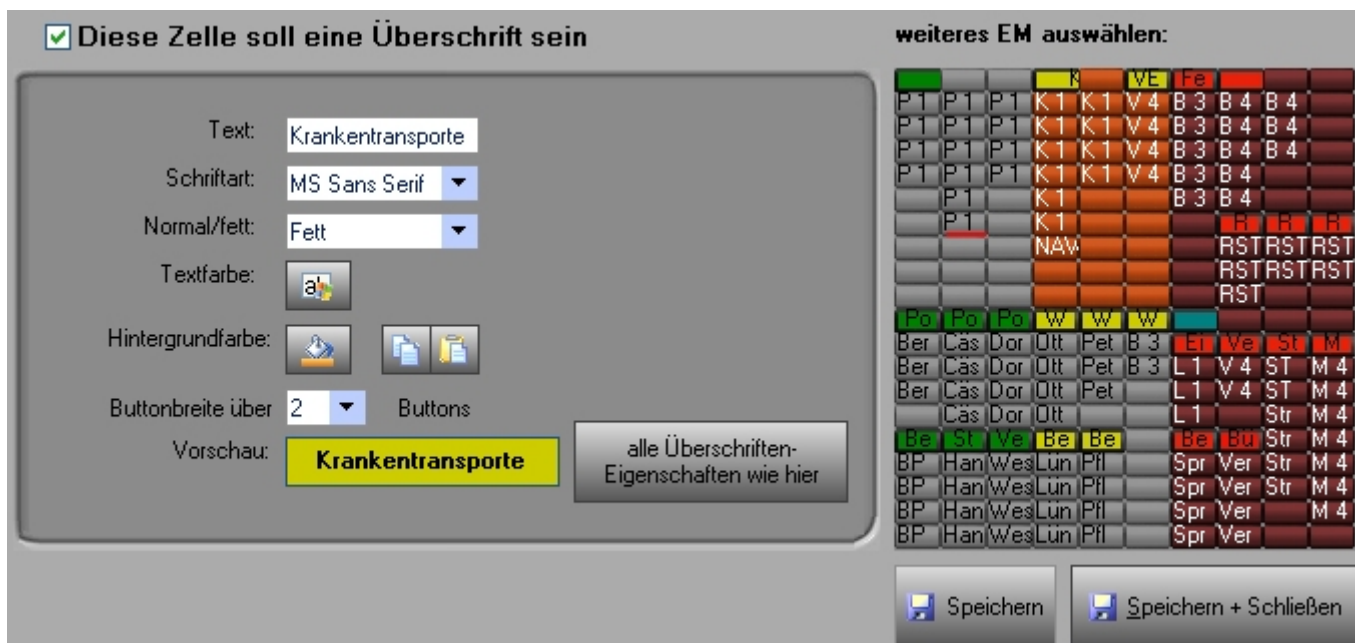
Diese Zelle soll eine Überschrift sein

Text: Krankentransporte

Schriftart: MS Sans Serif

Normal/fett: Fett

Textfarbe:

Hintergrundfarbe:

Buttonbreite über 2 Buttons

Vorschau: Krankentransporte

alle Überschriften-Eigenschaften wie hier

weiteres EM auswählen:

| | | | K | | VE | Fe | | | |
|---|---|---|---|---|---|---|---|---|---|
| P 1 | P 1 | P 1 | K 1 | K 1 | V 4 | B 3 | B 4 | B 4 | |
| P 1 | P 1 | P 1 | K 1 | K 1 | V 4 | B 3 | B 4 | B 4 | |
| P 1 | P 1 | P 1 | K 1 | K 1 | V 4 | B 3 | B 4 | B 4 | |
| P 1 | P 1 | P 1 | K 1 | K 1 | V 4 | B 3 | B 4 | | |
| | P 1 | | K 1 | | | B 3 | B 4 | | |
| | P 1 | | K 1 | | | | R | R | R |
| | | | NAV | | | | RST | RST | RST |
| | | | | | | | RST | RST | RST |
| | | | | | | | RST | | |
| Po | Po | Po | W | W | W | | | | |
| Ber | Cäs | Dor | Ott | Pet | B 3 | Er | Ve | St | M |
| Ber | Cäs | Dor | Ott | Pet | B 3 | L 1 | V 4 | ST | M 4 |
| Ber | Cäs | Dor | Ott | Pet | | L 1 | V 4 | ST | M 4 |
| | Cäs | Dor | Ott | | | L 1 | | Str | M 4 |
| Be | St | Ve | Be | Be | | Be | Bü | Str | M 4 |
| BP | Han | Wes | Lün | Pfl | | Spr | Ver | Str | M 4 |
| BP | Han | Wes | Lün | Pfl | | Spr | Ver | Str | M 4 |
| BP | Han | Wes | Lün | Pfl | | Spr | Ver | | M 4 |
| BP | Han | Wes | Lün | Pfl | | Spr | Ver | | |

Speichern

Speichern + Schließen